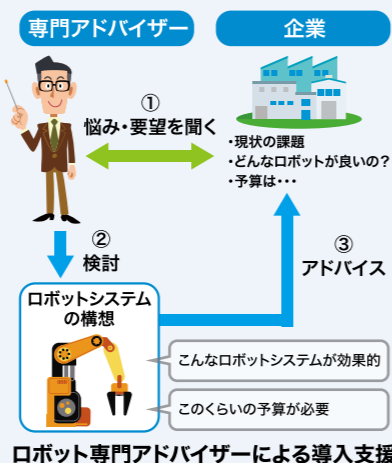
専門アドバイザー

企業

①
悩み・要望を聞く

・現状の課題
・どんなロボットが良いの？
・予算は・・・

②
検討

③
アドバイス

ロボットシステムの構想

こんなロボットシステムが効果的

このくらいの予算が必要

ロボット専門アドバイザーによる導入支援